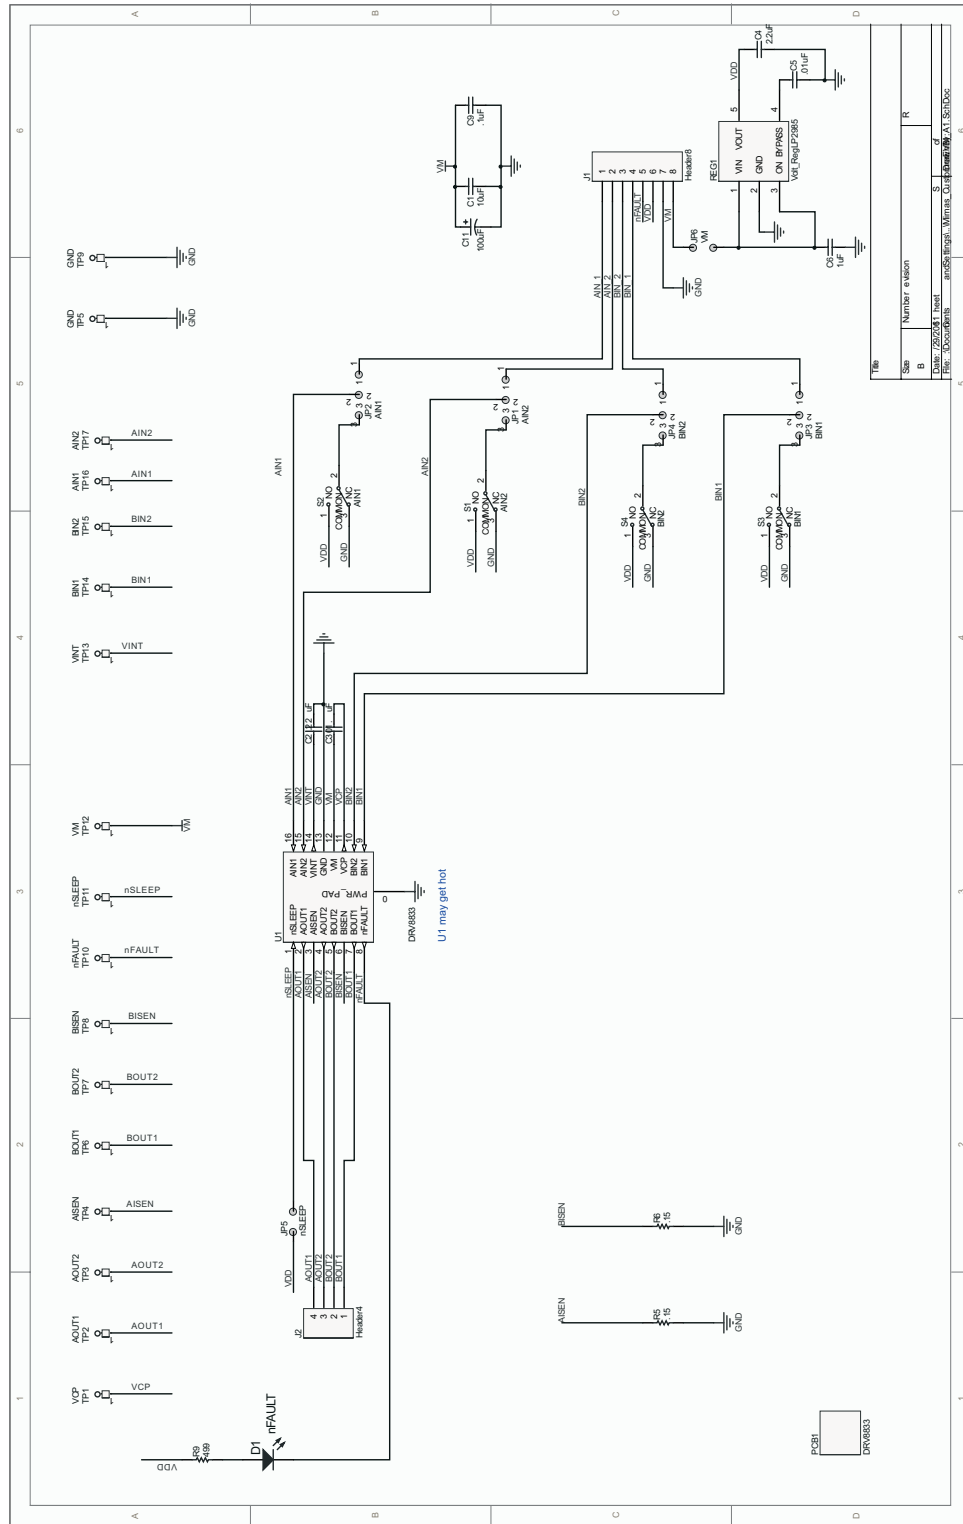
A B C D

6 5 4 3 2 1

GND TP9 GND
GND TP5 GND
AIN2 TP17 AIN2
AIN1 TP16 AIN1
BIN2 TP15 BIN2
BIN1 TP14 BIN1
VINT TP13 VINT
VM TP12 VM
nSLEEP TP11 nSLEEP
nFAULT TP10 nFAULT
BISEN TP8 BISEN
BOUT2 TP7 BOUT2
BOUT1 TP6 BOUT1
AISEN TP4 AISEN
AOUT2 TP3 AOUT2
AOUT1 TP2 AOUT1
VCP TP1 VCP

VDD R9 499 D1 nFAULT

VM C9 .1uF C1 10uF C11 100uF

J1 1 2 3 4 5 6 7 8 Header8
AIN 1 AIN 2 BIN 2 BIN 1 nFAULT VDD VM
JP6 VM GND

VDD C4 2.2uF C5 .01uF
REG1 VIN VOUT GND ON BYPASS 1 2 3 4 5 Volt_RegLP2985
C6 1uF

JP2 AIN1 S2 NO NC COMMON AIN1 VDD GND
JP1 AIN2 S1 NO NC COMMON AIN2 VDD GND
JP4 BIN2 S4 NO NC COMMON BIN2 VDD GND
JP3 BIN1 S3 NO NC COMMON BIN1 VDD GND

AIN1 AIN2 BIN2 BIN1

C2 2.2uF C3 .01uF

AIN1 AIN2 VINT GND VM VCP BIN2 BIN1
16 15 14 13 12 11 10 9
U1 nSLEEP AOUT1 AISEN AOUT2 BOUT2 BISEN BOUT1 nFAULT PWR_PAD 0 DRV8833
1 2 3 4 5 6 7 8
U1 may get hot

nSLEEP AOUT1 AISEN AOUT2 BOUT2 BISEN BOUT1 nFAULT

JP5 nSLEEP
VDD AOUT1 AOUT2 BOUT2 BOUT1
J2 4 3 2 1 Header4

BISEN R6 15 GND
AISEN R5 15 GND

PCB1 DRV8833

Title
Size B Number Revision
Date: 1/29/2011 Sheet of
File: ...\Documents and Settings\...\Wilmas_Custo...DRV8833...A1.SchDoc